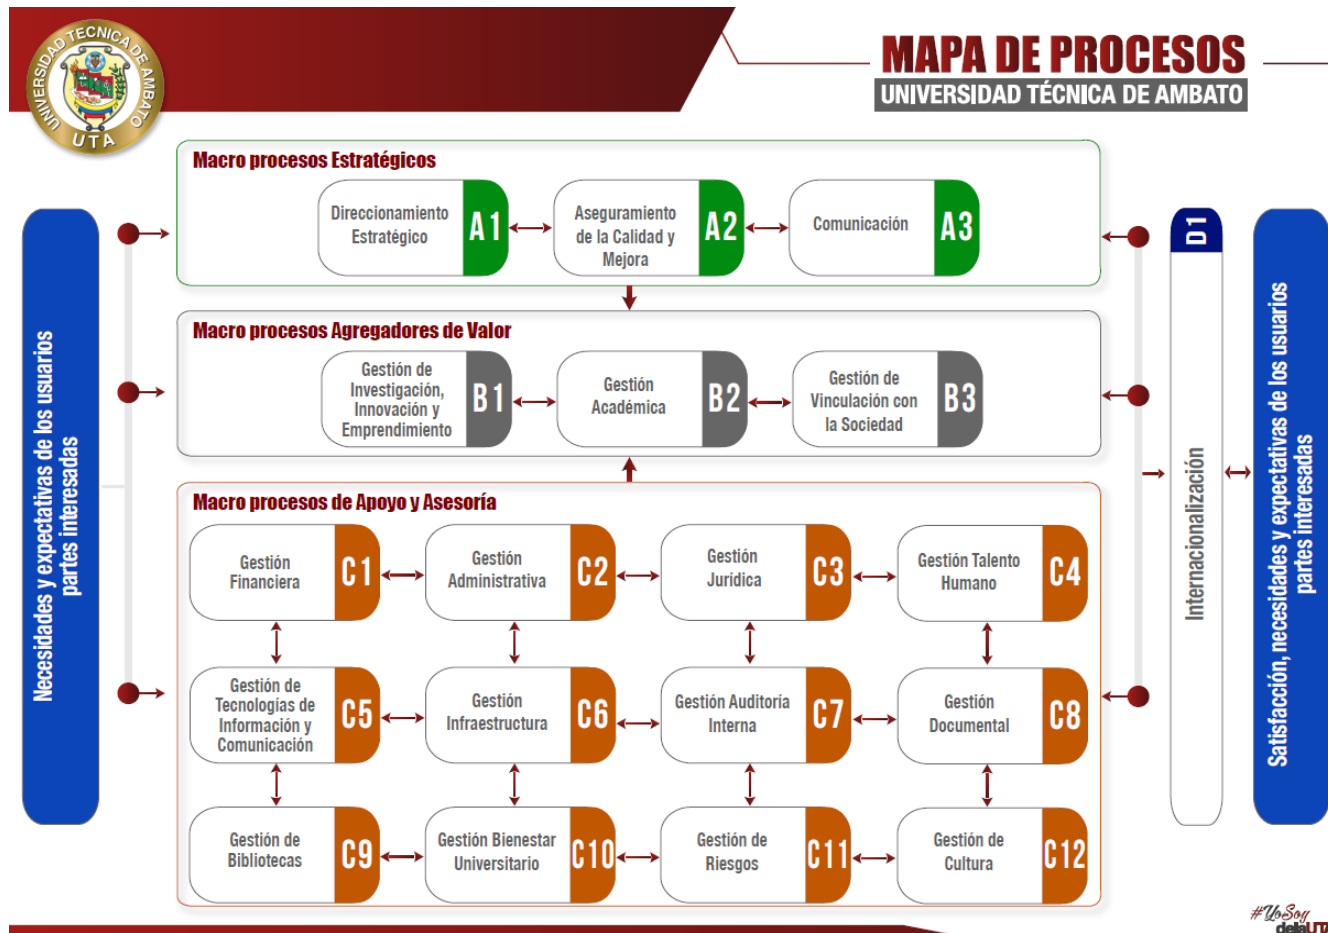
UNIVERSIDAD TECNICA DE AMBATO
UTA

MAPA DE PROCESOS
UNIVERSIDAD TÉCNICA DE AMBATO

Necesidades y expectativas de los usuarios partes interesadas

Macro procesos Estratégicos

Direccionamiento Estratégico A1
Aseguramiento de la Calidad y Mejora A2
Comunicación A3

Macro procesos Agregadores de Valor

Gestión de Investigación, Innovación y Emprendimiento B1
Gestión Académica B2
Gestión de Vinculación con la Sociedad B3

Macro procesos de Apoyo y Asesoría

Gestión Financiera C1
Gestión Administrativa C2
Gestión Jurídica C3
Gestión Talento Humano C4
Gestión de Tecnologías de Información y Comunicación C5
Gestión Infraestructura C6
Gestión Auditoría Interna C7
Gestión Documental C8
Gestión de Bibliotecas C9
Gestión Bienestar Universitario C10
Gestión de Riesgos C11
Gestión de Cultura C12

D1
Internacionalización

Satisfacción, necesidades y expectativas de los usuarios partes interesadas

#YoSoy delaUTA